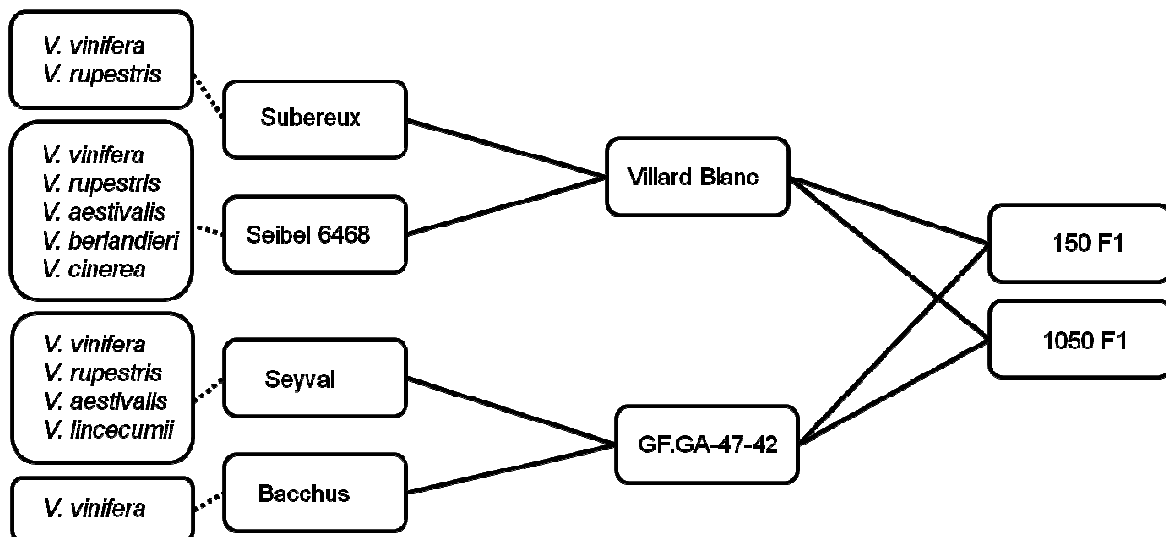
V. vinifera
V. rupestris

Subereux

V. vinifera
V. rupestris
V. aestivalis
V. berlandieri
V. cinerea

Seibel 6468

Villard Blanc

V. vinifera
V. rupestris
V. aestivalis
V. lincecumii

Seyval

V. vinifera

Bacchus

GF.GA-47-42

150 F1

1050 F1